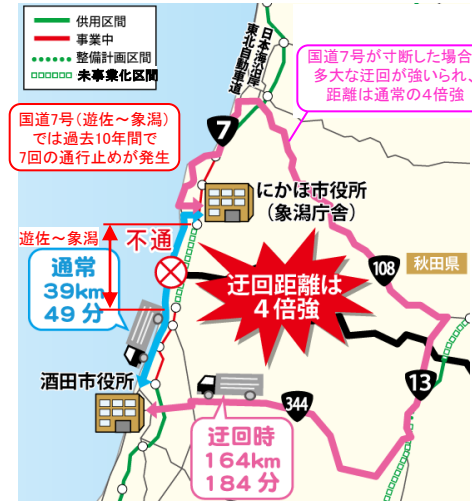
供用区間
事業中
整備計画区間
未事業化区間

日本海沿岸東北自動車道

国道7号が寸断した場合多大な迂回が強いられ、距離は通常の4倍強

国道7号（遊佐～象潟）では過去10年間で7回の通行止めが発生

7

にかほ市役所
（象潟庁舎）

遊佐～象潟

不通

通常
39km
49 分

迂回距離は
4倍強

108

秋田県

13

酒田市役所

344

迂回時
164km
184 分